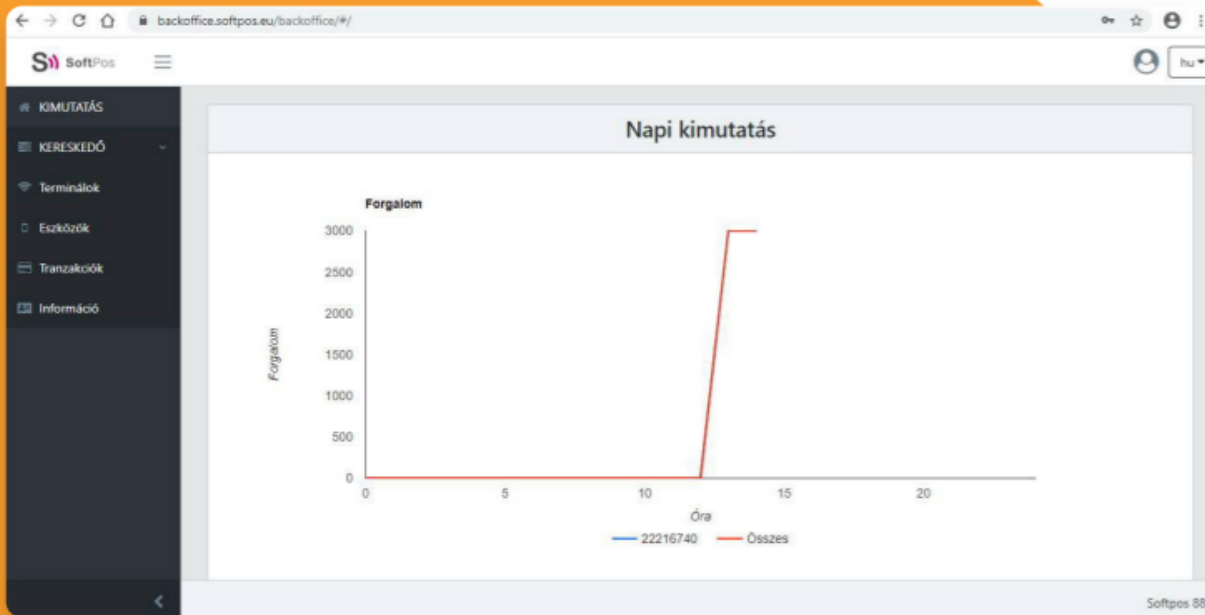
backoffice.softpos.eu/backoffice/#/

SoftPos

hu

KIMUTATÁS
KERESKEDŐ
Terminálok
Eszközök
Tranzakciók
Információ

Napi kimutatás

Forgalom

Forgalom

3000
2500
2000
1500
1000
500
0

0 5 10 15 20

Óra

22216740 Összes

Softpos 88